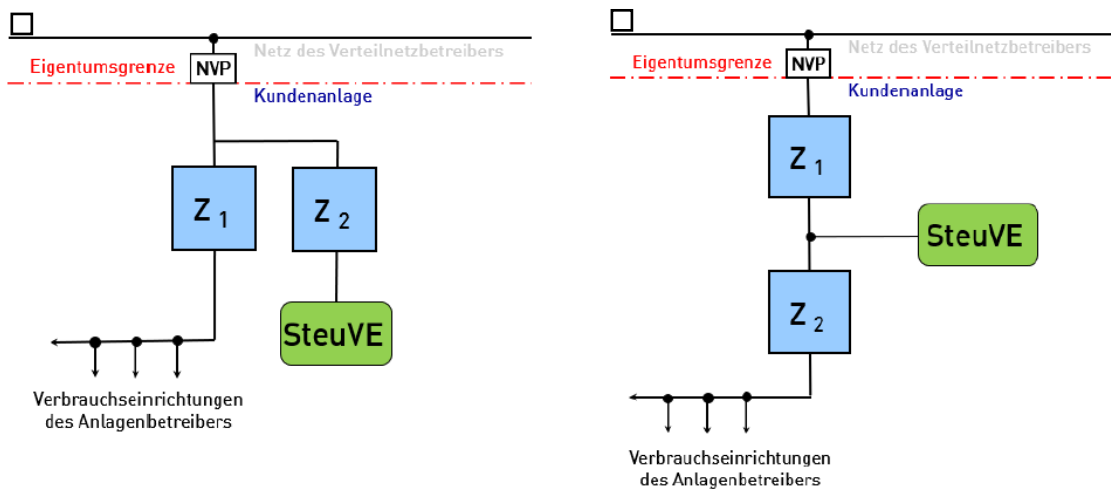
Netz des Verteilnetzbetreibers

Eigentumsgrenze

NVP

Kundenanlage

Z 1

Z 2

SteuVE

Verbrauchseinrichtungen des Anlagenbetreibers

Netz des Verteilnetzbetreibers

Eigentumsgrenze

NVP

Kundenanlage

Z 1

SteuVE

Z 2

Verbrauchseinrichtungen des Anlagenbetreibers